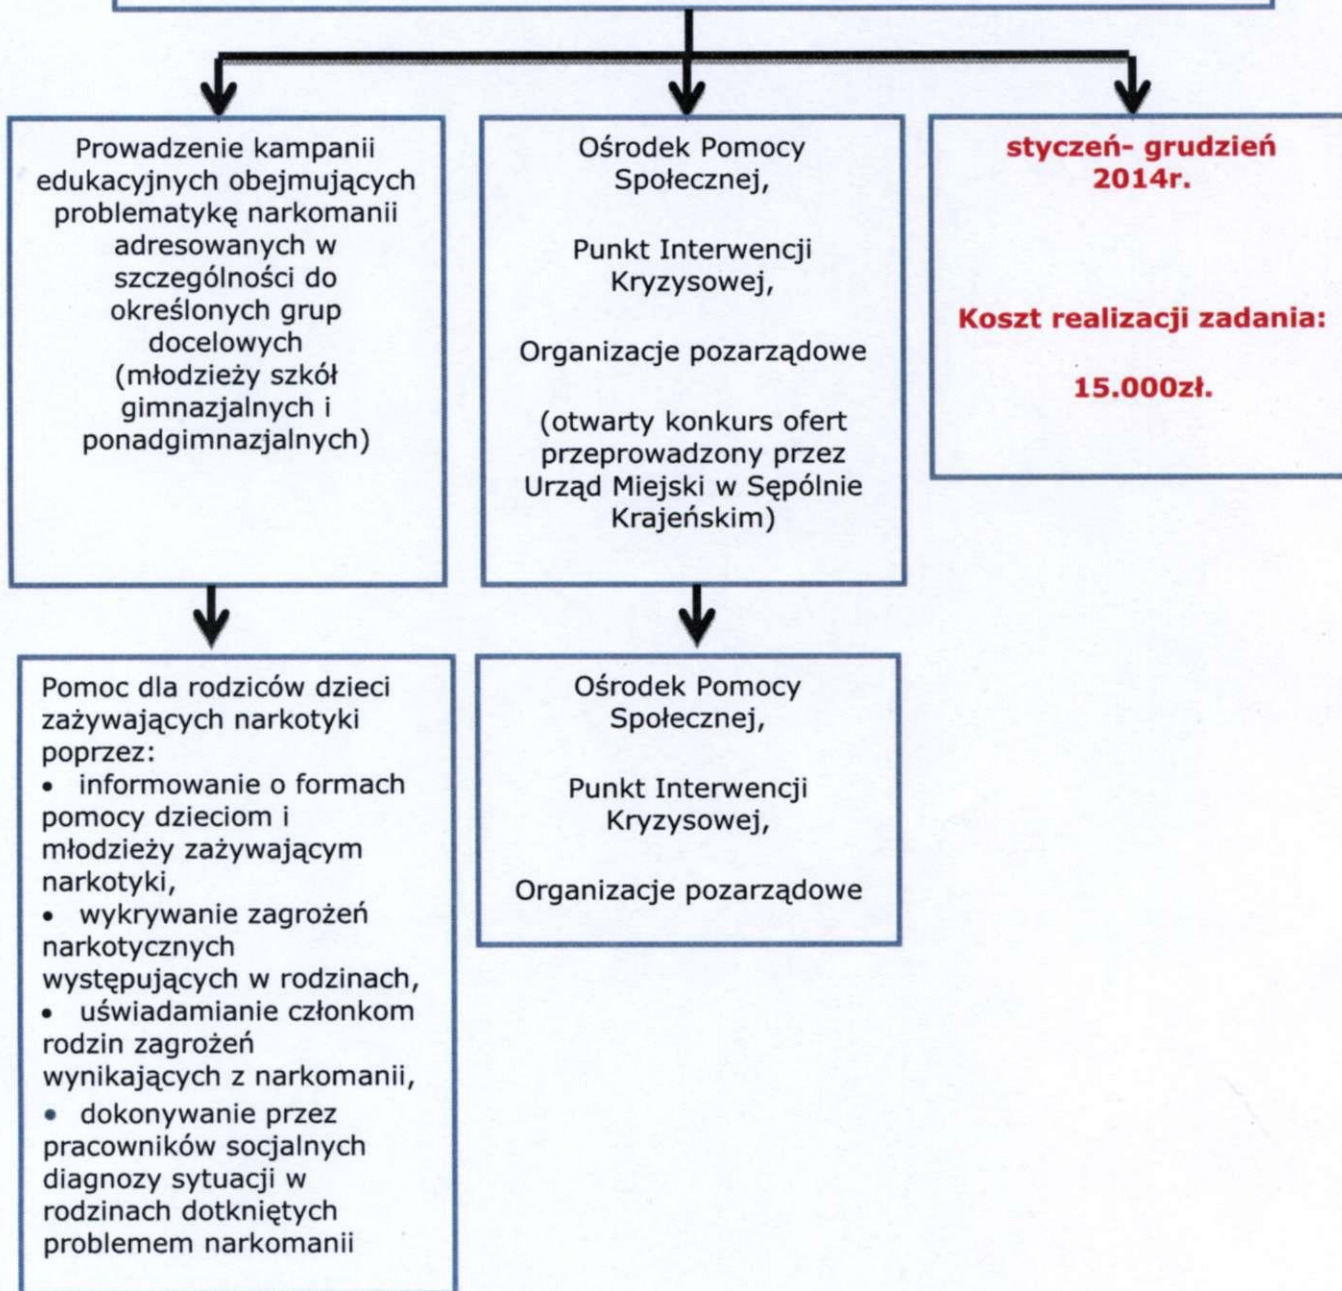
Prowadzenie kampanii edukacyjnych obejmujących problematykę narkomanii adresowanych w szczególności do określonych grup docelowych (młodzieży szkół gimnazjalnych i ponadgimnazjalnych)

Ośrodek Pomocy Społecznej,

Punkt Interwencji Kryzysowej,

Organizacje pozarządowe

(otwarty konkurs ofert przeprowadzony przez Urząd Miejski w Sępólnie Krajeńskim)

styczeń- grudzień 2014r.

Koszt realizacji zadania:

15.000zł.

Pomoc dla rodziców dzieci zażywających narkotyki poprzez:
• informowanie o formach pomocy dzieciom i młodzieży zażywającym narkotyki,
• wykrywanie zagrożeń narkotycznych występujących w rodzinach,
• uświadamianie członkom rodzin zagrożeń wynikających z narkomanii,
• dokonywanie przez pracowników socjalnych diagnozy sytuacji w rodzinach dotkniętych problemem narkomanii

Ośrodek Pomocy Społecznej,

Punkt Interwencji Kryzysowej,

Organizacje pozarządowe